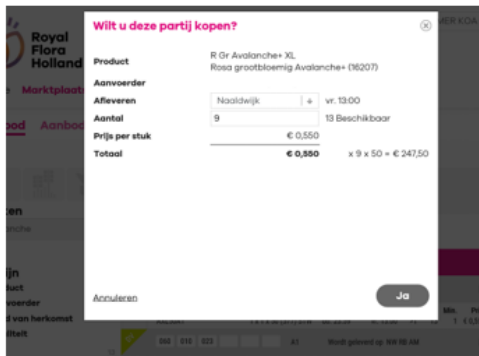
Royal Flora Holland

Marktplaats

Aanbod

Wilt u deze partij kopen?

Product
R Gr Avalanche+ XL
Rosa grootbloemig Avalanche+ (16207)

Aanvoerder

Afleveren
Naaldwijk
vr. 13:00

Aantal
9
13 Beschikbaar

Prijs per stuk
€ 0,550

Totaal
€ 0,550
x 9 x 50 = € 247,50

Annuleren

Ja

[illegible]